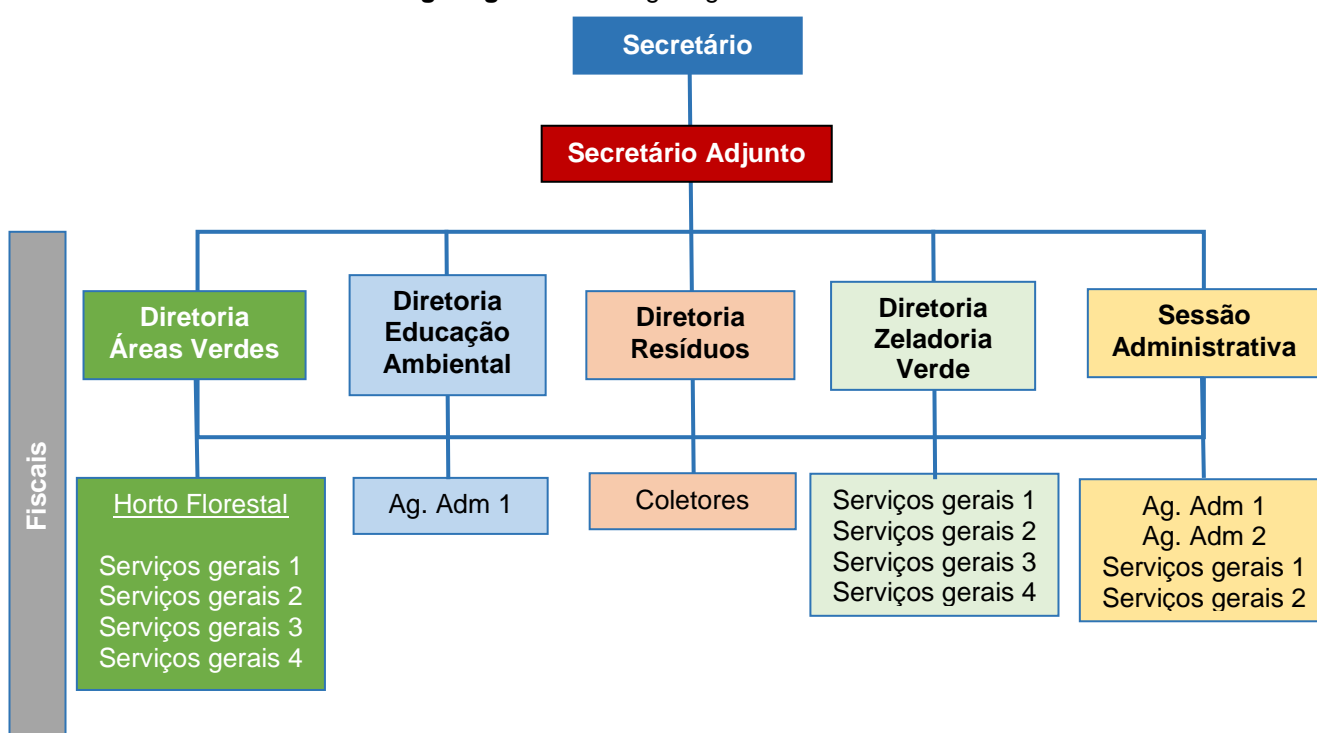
Secretário

Secretário Adjunto

Fiscais

Diretoria Áreas Verdes

Diretoria Educação Ambiental

Diretoria Resíduos

Diretoria Zeladoria Verde

Sessão Administrativa

Horto Florestal

Serviços gerais 1
Serviços gerais 2
Serviços gerais 3
Serviços gerais 4

Ag. Adm 1

Coletores

Serviços gerais 1
Serviços gerais 2
Serviços gerais 3
Serviços gerais 4

Ag. Adm 1
Ag. Adm 2
Serviços gerais 1
Serviços gerais 2